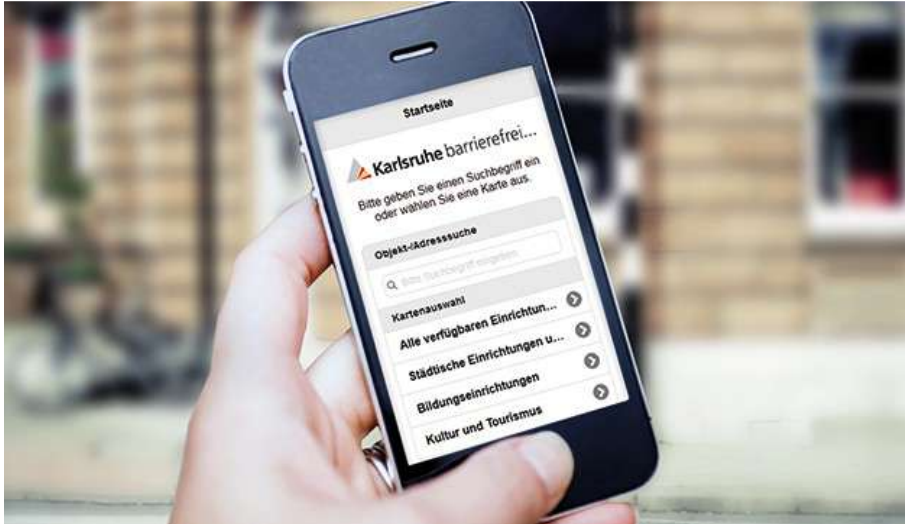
Startseite

Karlsruhe barrierefrei...

Bitte geben Sie einen Suchbegriff ein oder wählen Sie eine Karte aus.

Objekt-/Adresssuche

Bitte Suchbegriff eingeben

Kartenauswahl

Alle verfügbaren Einrichtun...

Städtische Einrichtungen u...

Bildungseinrichtungen

Kultur und Tourismus